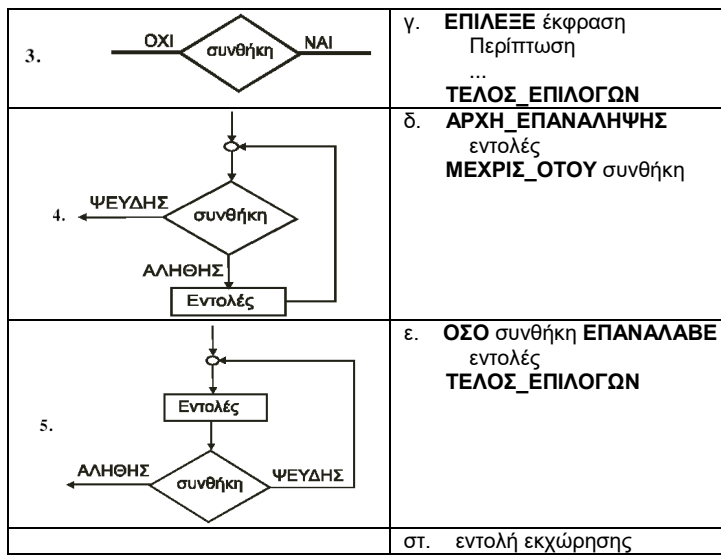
| 3. ΟΧΙ συνθήκη ΝΑΙ | γ. **ΕΠΙΛΕΞΕ** έκφραση Περίπτωση ... **ΤΕΛΟΣ_ΕΠΙΛΟΓΩΝ** |
|---|---|
| 4. ΨΕΥΔΗΣ συνθήκη ΑΛΗΘΗΣ Εντολές | δ. **ΑΡΧΗ_ΕΠΑΝΑΛΗΨΗΣ** εντολές **ΜΕΧΡΙΣ_ΟΤΟΥ** συνθήκη |
| 5. Εντολές ΑΛΗΘΗΣ συνθήκη ΨΕΥΔΗΣ | ε. **ΟΣΟ** συνθήκη **ΕΠΑΝΑΛΑΒΕ** εντολές **ΤΕΛΟΣ_ΕΠΙΛΟΓΩΝ** |
| | στ. εντολή εκχώρησης |